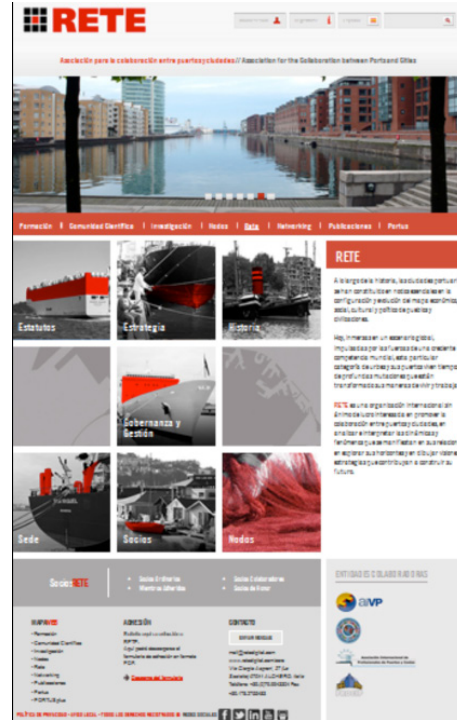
RETE

Asociación para la colaboración entre puertos y ciudades // Association for the Collaboration between Ports and Cities

Formación | Comunidad Científica | Investigación | Nodos | Rete | Networking | Publicaciones | Portus

Estatutos

Estrategia

Historia

Gobernanza y Gestión

Sede

Socios

Nodos

RETE

A lo largo de la historia, las ciudades portuarias se han constituido en motor esencial en la configuración y evolución del mapa económico, social, cultural y político de pueblos y civilizaciones.

Hoy, inmersas en un escenario global, impulsadas por las fuerzas de una creciente competencia mundial, esta particular categoría de urbes y sus puertos viven tiempos de profundas mutaciones que están transformando su manera de vivir y trabajar.

RETE es una organización internacional sin ánimo de lucro interesada en promover la colaboración entre puertos y ciudades, en analizar e interpretar las dinámicas y fenómenos que se manifiestan en su relación, en explorar sus horizontes y en dibujar visiones, estrategias que contribuyan a construir su futuro.

Socios RETE

Socios Ordinarios
Miembros Adheridos

Socios Colaboradores
Socios de Honor

ENTIDADES COLABORADORAS

aivp

Asociación Internacional de Profesionales de Puertos y Costas

QUIÉN ES RETE
• Formación
• Comunidad Científica
• Investigación
• Nodos
• Rete
• Networking
• Publicaciones
• Portus
• PORTUS plus

ADHESIÓN
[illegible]
Descarga del formulario

CONTACTO
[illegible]
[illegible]

POLÍTICA DE PRIVACIDAD · AVISO LEGAL · TODOS LOS DERECHOS RESERVADOS © REDES SOCIALES